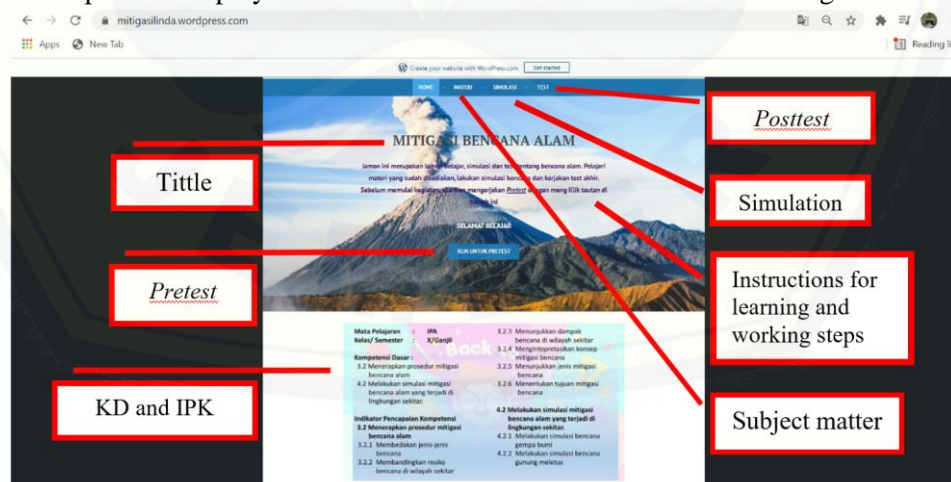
mitigasilinda.wordpress.com

Apps New Tab Reading li

Create your website with WordPress.com Get started

HOME MATERI SIMULASI TEST

MITIGASI BENCANA ALAM

laman ini merupakan laman belajar, simulasi dan test tentang bencana alam. Pelajari materi yang sudah disediakan, lakukan simulasi bencana dan kerjakan test akhir. Sebelum memulai kegiatan, silahkan mengerjakan Pretest dengan meng Klik tautan di bawah ini

SELAMAT BELAJAR

KLIK UNTUK PRETEST

Mata Pelajaran : IPA
Kelas/ Semester : X/Ganjil

Kompetensi Dasar :
3.2 Menerapkan prosedur mitigasi bencana alam
4.2 Melakukan simulasi mitigasi bencana alam yang terjadi di lingkungan sekitar.

Indikator Pencapaian Kompetensi
3.2 Menerapkan prosedur mitigasi bencana alam
3.2.1 Membedakan jenis-jenis bencana
3.2.2 Membandingkan resiko bencana di wilayah sekitar
3.2.3 Menunjukkan dampak bencana di wilayah sekitar
3.2.4 Menginterpretasikan konsep mitigasi bencana
3.2.5 Menunjukkan jenis mitigasi bencana
3.2.6 Menentukan tujuan mitigasi bencana
4.2 Melakukan simulasi mitigasi bencana alam yang terjadi di lingkungan sekitar.
4.2.1 Melakukan simulasi bencana gempa bumi
4.2.2 Melakukan simulasi bencana gunung meletus

Tittle

Pretest

KD and IPK

Posttest

Simulation

Instructions for learning and working steps

Subject matter